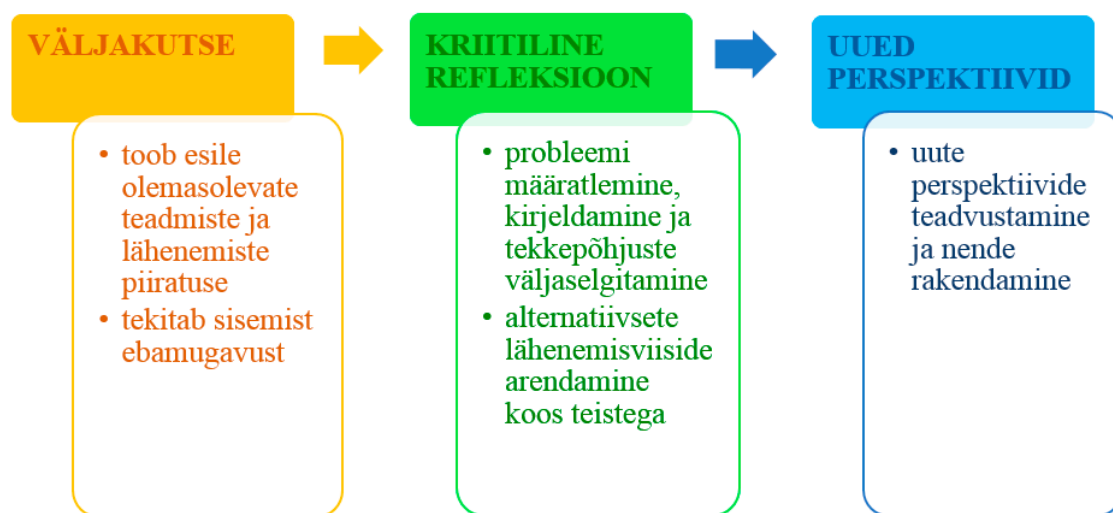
VÄLJAKUTSE

- toob esile olemasolevate teadmiste ja lähenemiste piiratuse
- tekitab sisemist ebamugavust

KRIITILINE REFLEKSIOON

- probleemi määratlemine, kirjeldamine ja tekkepõhjuste väljaselgitamine
- alternatiivsete lähenemisviiside arendamine koos teistega

UUED PERSPEKTIIVID

- uute perspektiivide teadvustamine ja nende rakendamine